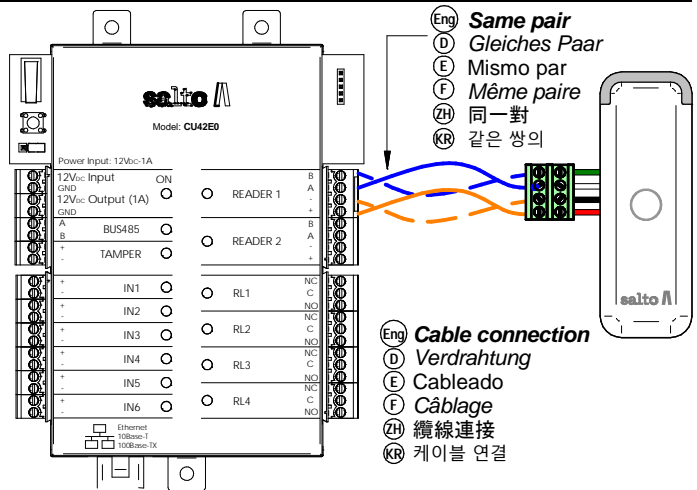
Eng Same pair
D Gleiches Paar
E Mismo par
F Même paire
ZH 同一對
KR 같은 쌍의

salto

Model: CU42E0

Power Input: 12VDC-1A

12VDC Input
GND
12VDC Output (1A)
GND
ON

A
B
BUS485

+
-
TAMPER

READER 1
B
A
-
+

READER 2
B
A
-
+

+
-
IN1
+
-
IN2
+
-
IN3
+
-
IN4
+
-
IN5
+
-
IN6

RL1
NC
C
NO
RL2
NC
C
NO
RL3
NC
C
NO
RL4
NC
C
NO

Ethernet
10Base-T
100Base-TX

salto

Eng Cable connection
D Verdrahtung
E Cableado
F Câblage
ZH 纜線連接
KR 케이블 연결